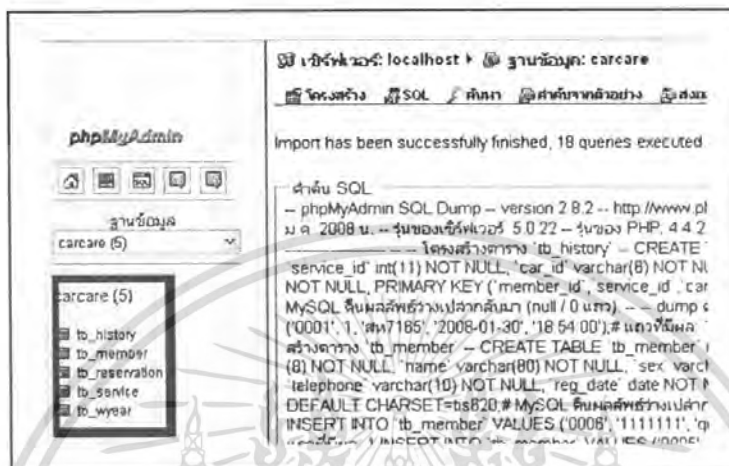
เซิร์ฟเวอร์: localhost ▸ ฐานข้อมูล: carcare

โครงสร้าง SQL ค้นหา ค้นหาจากตัวอย่าง ส่งออก

phpMyAdmin

ฐานข้อมูล
carcare (5)

carcare (5)

tb_history
tb_member
tb_reservation
tb_service
tb_wyear

Import has been successfully finished, 18 queries executed

คำค้น SQL
-- phpMyAdmin SQL Dump -- version 2.8.2 -- http://www.pl ม.ค. 2008 น. -- รุ่นของเซิร์ฟเวอร์: 5.0.22 -- รุ่นของ PHP: 4.4.2 -- ------------ -- โครงสร้างตาราง `tb_history` -- CREATE `service_id` int(11) NOT NULL, `car_id` varchar(8) NOT NU NOT NULL, PRIMARY KEY (`member_id`, `service_id`, `car MySQL คืนผลลัพธ์ว่างเปล่ากลับมา (null / 0 แถว). -- -- dump ('0001', 1, 'สห7165', '2008-01-30', '18:54:00'); # แถวที่มีผล สร้างตาราง `tb_member` -- CREATE TABLE `tb_member` (8) NOT NULL, `name` varchar(80) NOT NULL, `sex` varc `telephone` varchar(10) NOT NULL, `reg_date` date NOT DEFAULT CHARSET=tis620; # MySQL คืนผลลัพธ์ว่างเปล่า INSERT INTO `tb_member` VALUES ('0006', '1111111', 'q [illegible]